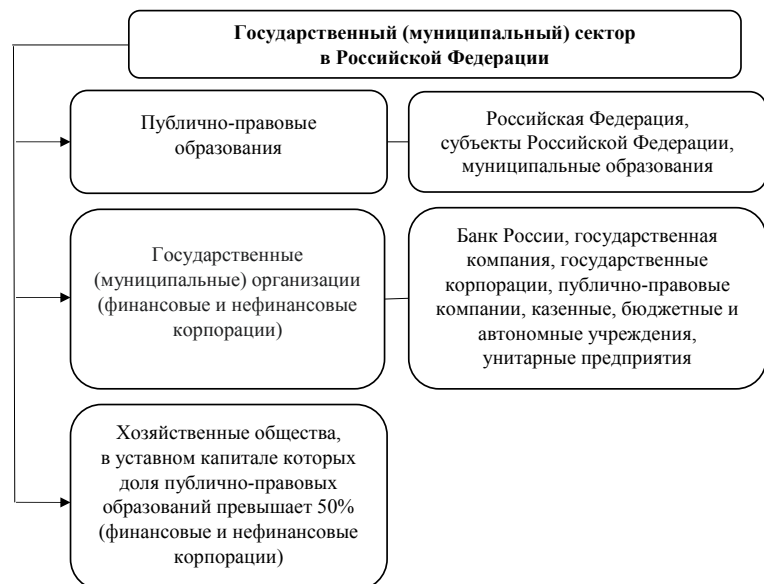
Государственный (муниципальный) сектор в Российской Федерации

Публично-правовые образования

Российская Федерация, субъекты Российской Федерации, муниципальные образования

Государственные (муниципальные) организации (финансовые и нефинансовые корпорации)

Банк России, государственная компания, государственные корпорации, публично-правовые компании, казенные, бюджетные и автономные учреждения, унитарные предприятия

Хозяйственные общества, в уставном капитале которых доля публично-правовых образований превышает 50% (финансовые и нефинансовые корпорации)